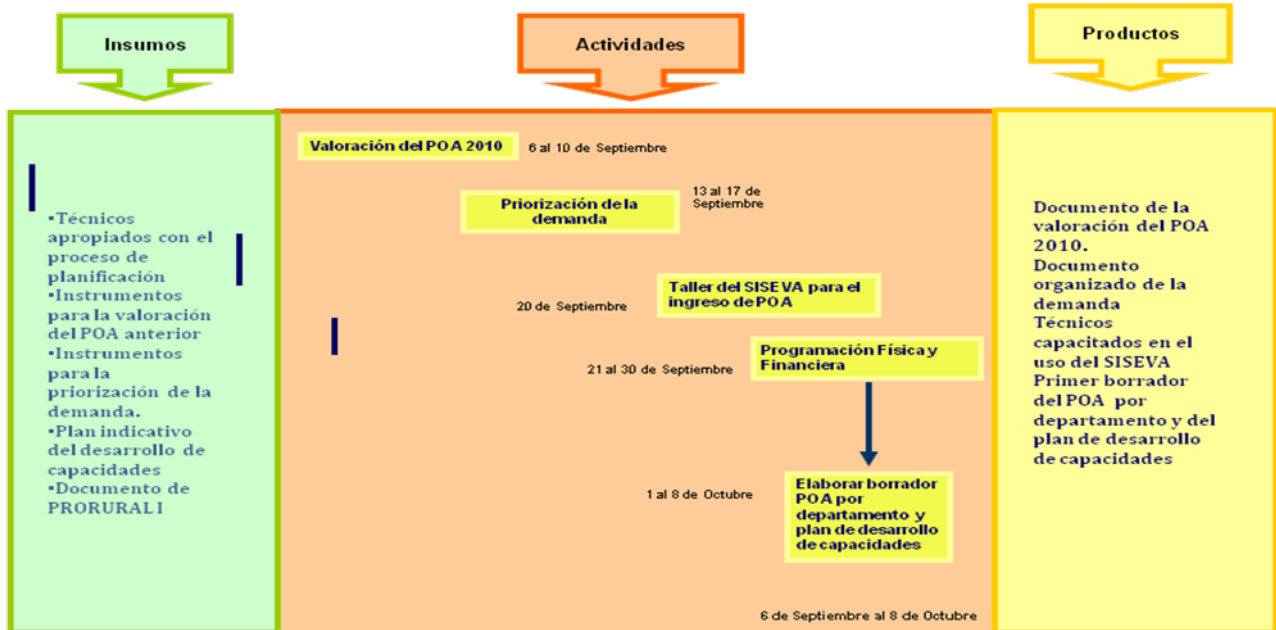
Insumos

Actividades

Productos

•Técnicos apropiados con el proceso de planificación
•Instrumentos para la valoración del POA anterior
•Instrumentos para la priorización de la demanda.
•Plan indicativo del desarrollo de capacidades
•Documento de PRORURAL I

Valoración del POA 2010
6 al 10 de Septiembre

Priorización de la demanda
13 al 17 de Septiembre

Taller del SISEVA para el ingreso de POA
20 de Septiembre

Programación Física y Financiera
21 al 30 de Septiembre

Elaborar borrador POA por departamento y plan de desarrollo de capacidades
1 al 8 de Octubre

6 de Septiembre al 8 de Octubre

Documento de la valoración del POA 2010.
Documento organizado de la demanda
Técnicos capacitados en el uso del SISEVA
Primer borrador del POA por departamento y del plan de desarrollo de capacidades